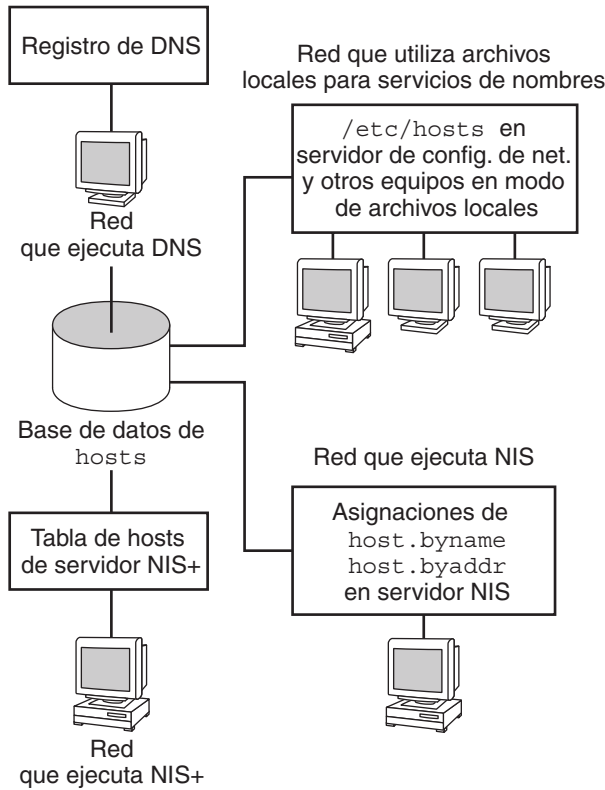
Registro de DNS

Red que ejecuta DNS

Red que utiliza archivos locales para servicios de nombres

/etc/hosts en servidor de config. de net. y otros equipos en modo de archivos locales

Base de datos de hosts

Red que ejecuta NIS

Tabla de hosts de servidor NIS+

Asignaciones de host.byname host.byaddr en servidor NIS

Red que ejecuta NIS+